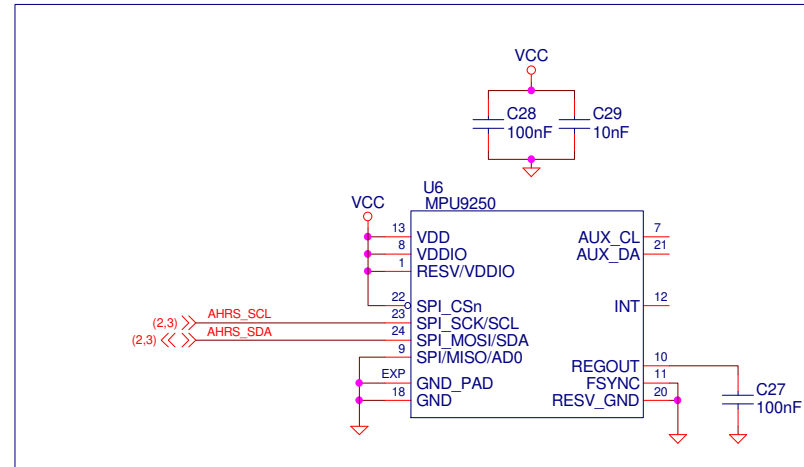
VCC

C28
100nF

C29
10nF

U6
MPU9250

VCC

13 VDD
8 VDDIO
1 RESV/VDDIO
22 SPI_CSn
23 SPI_SCK/SCL
24 SPI_MOSI/SDA
9 SPI/MISO/AD0
EXP GND_PAD
18 GND

(2,3) AHRS_SCL
(2,3) AHRS_SDA

AUX_CL 7
AUX_DA 21
INT 12
REGOUT 10
FSYNC 11
RESV_GND 20

C27
100nF